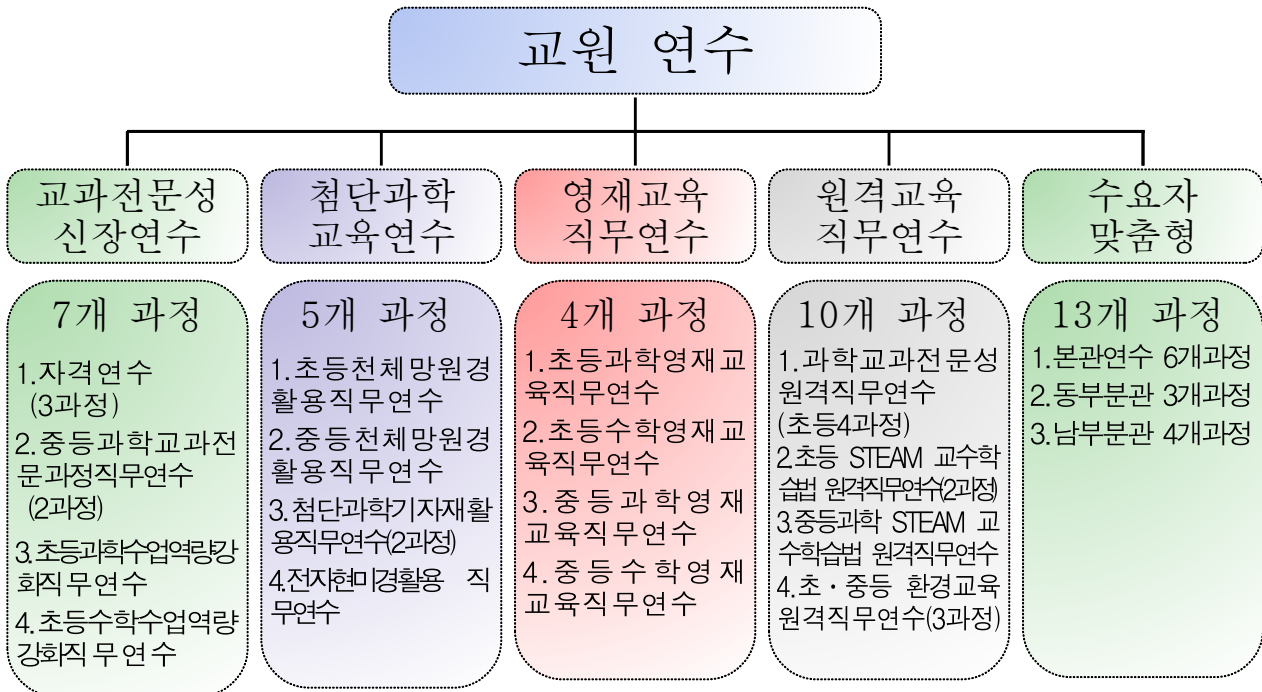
교원 연수

교과전문성 신장연수

7개 과정

1.자격연수 (3과정)
2.중등과학교과전문과정직무연수 (2과정)
3.초등과학수업역량강화직무연수
4.초등수학수업역량강화직무연수

첨단과학 교육연수

5개 과정

1.초등천체망원경활용직무연수
2.중등천체망원경활용직무연수
3.첨단과학기자재활용직무연수(2과정)
4.전자현미경활용 직무연수

영재교육 직무연수

4개 과정

1.초등과학영재교육직무연수
2.초등수학영재교육직무연수
3.중등과학영재교육직무연수
4.중등수학영재교육직무연수

원격교육 직무연수

10개 과정

1.과학교과전문성 원격직무연수 (초등4과정)
2.초등 STEAM 교수학습법 원격직무연수(2과정)
3.중등과학 STEAM 교수학습법 원격직무연수
4.초·중등 환경교육 원격직무연수(3과정)

수요자 맞춤형

13개 과정

1.본관연수 6개과정
2.동부분관 3개과정
3.남부분관 4개과정